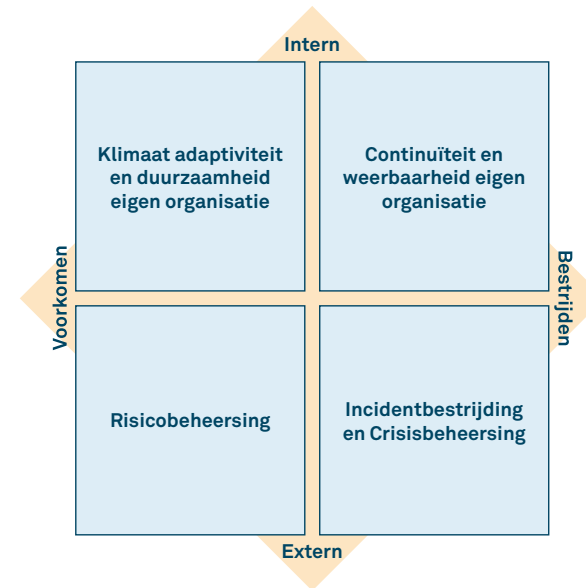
Intern

Klimaat adaptiviteit en duurzaamheid eigen organisatie

Continuïteit en weerbaarheid eigen organisatie

Voorkomen

Bestrijden

Risicobeheersing

Incidentbestrijding en Crisisbeheersing

Extern